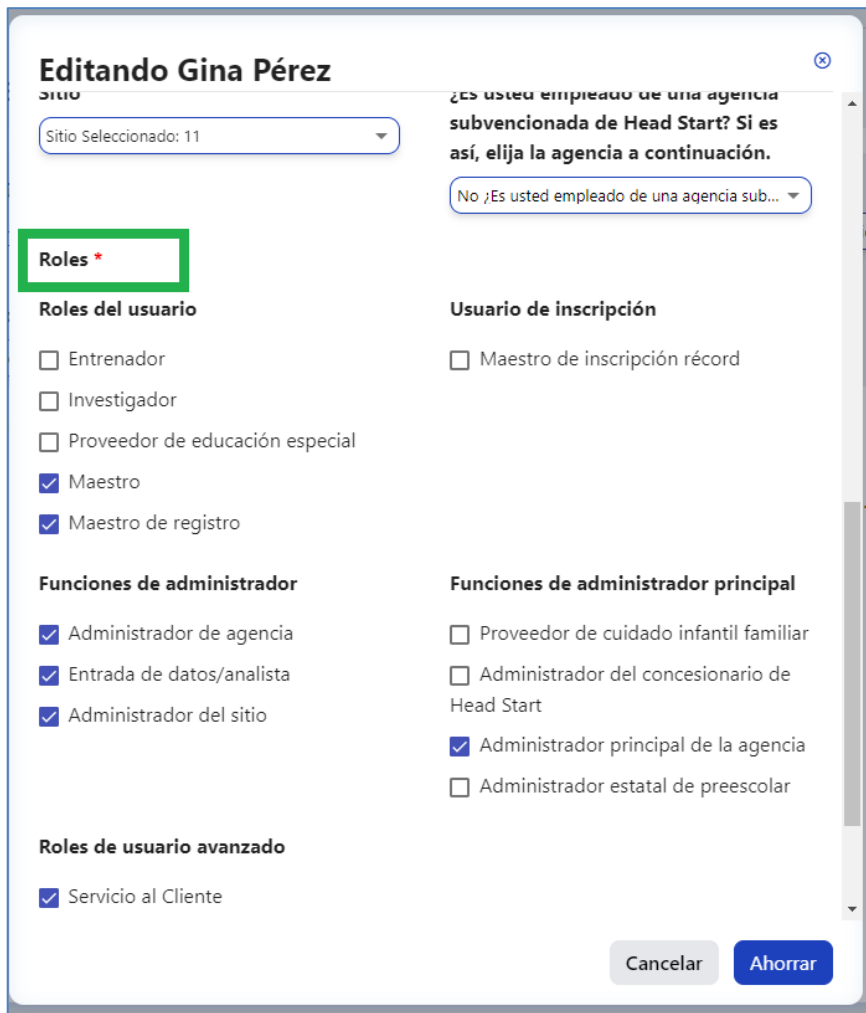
Editando Gina Pérez

Sitio

Sitio Seleccionado: 11

¿Es usted empleado de una agencia subvencionada de Head Start? Si es así, elija la agencia a continuación.

No ¿Es usted empleado de una agencia sub...

Roles *

Roles del usuario

Entrenador

Investigador

Proveedor de educación especial

Maestro

Maestro de registro

Usuario de inscripción

Maestro de inscripción récord

Funciones de administrador

Administrador de agencia

Entrada de datos/analista

Administrador del sitio

Funciones de administrador principal

Proveedor de cuidado infantil familiar

Administrador del concesionario de Head Start

Administrador principal de la agencia

Administrador estatal de preescolar

Roles de usuario avanzado

Servicio al Cliente

Cancelar

Ahorrar